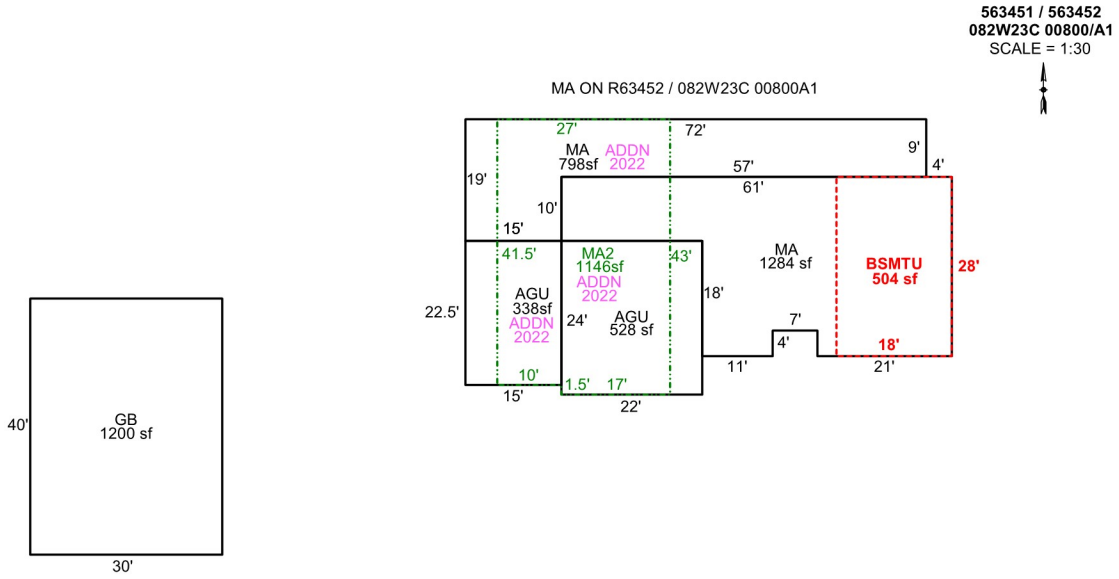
563451 / 563452
082W23C 00800/A1
SCALE = 1:30

MA ON R63452 / 082W23C 00800A1

27'
72'
MA
798sf
ADDN
2022
9'
4'
19'
57'
61'
10'
15'
41.5'
MA2
1146sf
ADDN
2022
43'
MA
1284 sf
BSMTU
504 sf
28'
22.5'
AGU
338sf
ADDN
2022
24'
AGU
528 sf
18'
7'
4'
18'
11'
21'
10'
1.5'
17'
15'
22'

40'
GB
1200 sf
30'